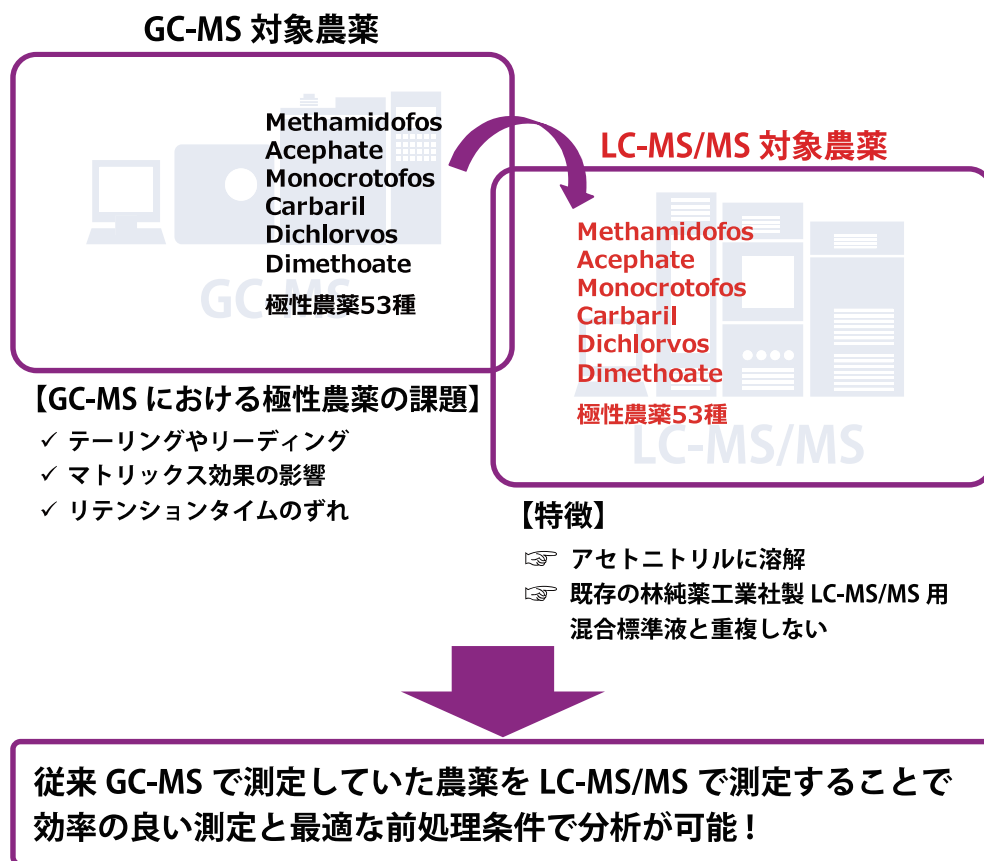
GC-MS 対象農薬

Methamidofos
Acephate
Monocrotofos
Carbaril
Dichlorvos
Dimethoate
極性農薬53種

GC-MS

LC-MS/MS 対象農薬

Methamidofos
Acephate
Monocrotofos
Carbaril
Dichlorvos
Dimethoate
極性農薬53種

LC-MS/MS

【GC-MS における極性農薬の課題】
✓ テーリングやリーディング
✓ マトリックス効果の影響
✓ リテンションタイムのずれ

【特徴】
☞ アセトニトリルに溶解
☞ 既存の林純薬工業社製 LC-MS/MS 用混合標準液と重複しない

従来 GC-MS で測定していた農薬を LC-MS/MS で測定することで効率の良い測定と最適な前処理条件で分析が可能！